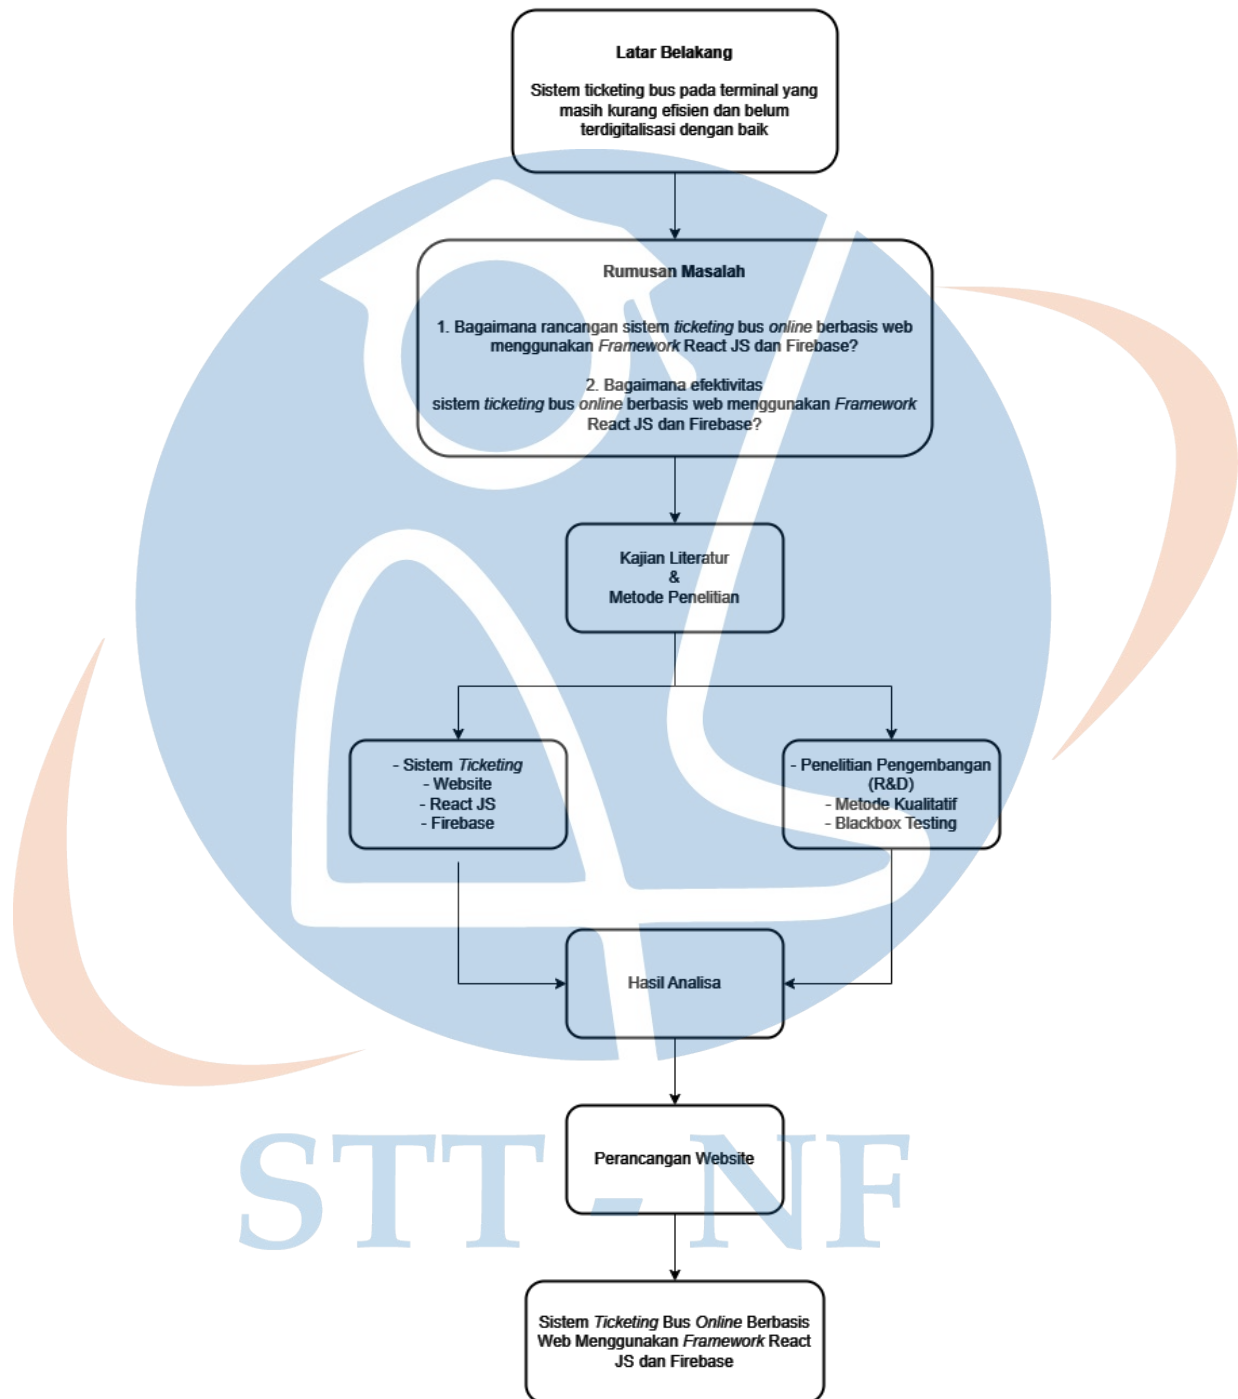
Latar Belakang

Sistem ticketing bus pada terminal yang masih kurang efisien dan belum terdigitalisasi dengan baik

Rumusan Masalah

1. Bagaimana rancangan sistem *ticketing* bus *online* berbasis web menggunakan *Framework* React JS dan Firebase?

2. Bagaimana efektivitas sistem *ticketing* bus *online* berbasis web menggunakan *Framework* React JS dan Firebase?

Kajian Literatur
&
Metode Penelitian

- Sistem *Ticketing*
- Website
- React JS
- Firebase

- Penelitian Pengembangan (R&D)
- Metode Kualitatif
- Blackbox Testing

Hasil Analisa

Perancangan Website

Sistem *Ticketing* Bus *Online* Berbasis Web Menggunakan *Framework* React JS dan Firebase

STT - NF